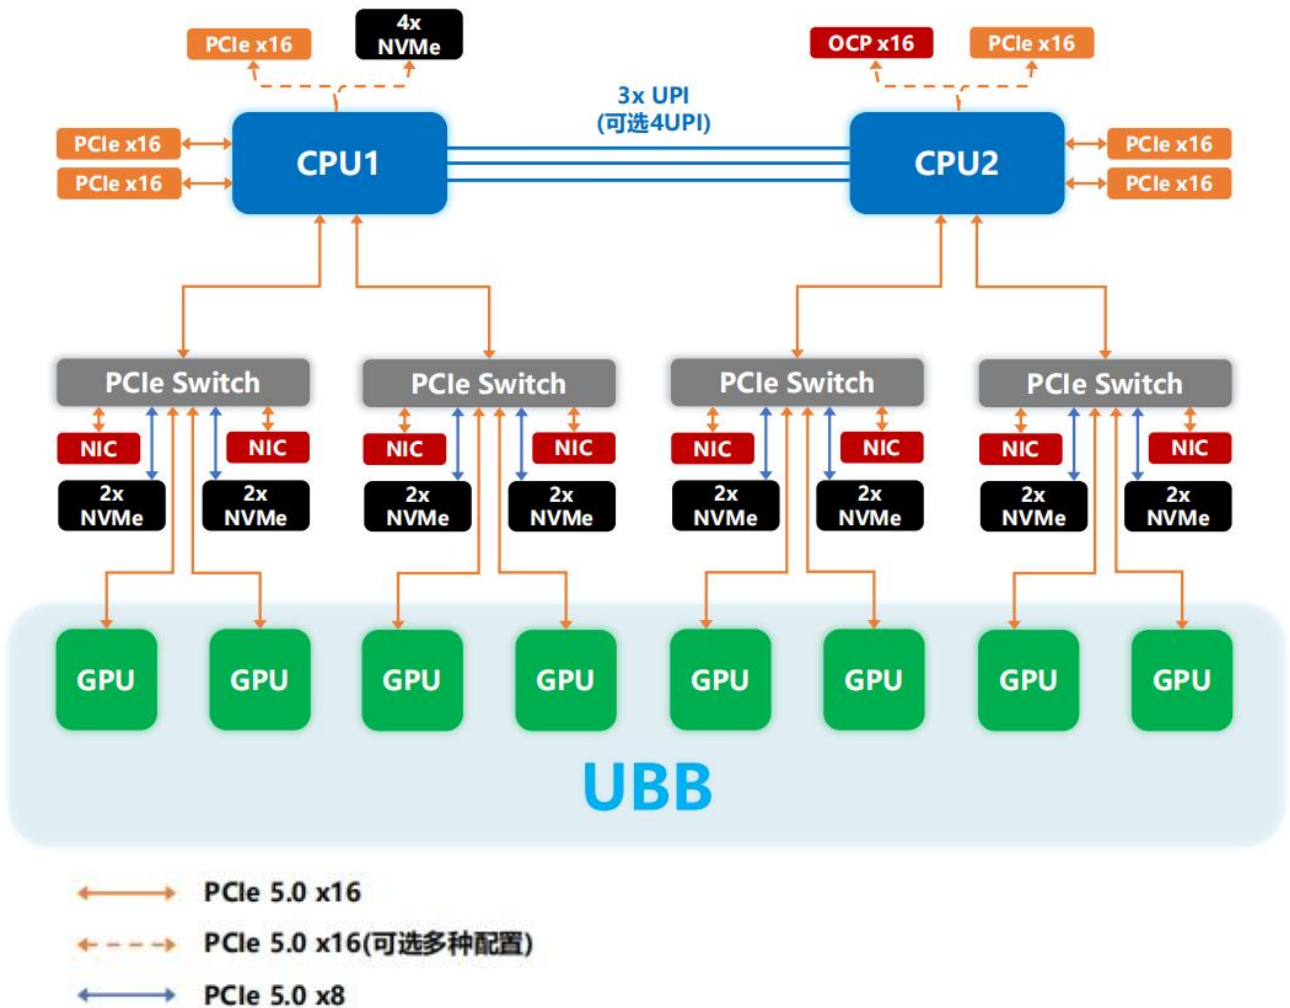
PCIe x16

4x NVMe

OCP x16

PCIe x16

3x UPI
(可选4UPI)

PCIe x16

PCIe x16

CPU1

CPU2

PCIe x16

PCIe x16

PCIe Switch

PCIe Switch

PCIe Switch

PCIe Switch

NIC

NIC

NIC

NIC

NIC

NIC

NIC

NIC

2x NVMe

2x NVMe

2x NVMe

2x NVMe

2x NVMe

2x NVMe

2x NVMe

2x NVMe

GPU

GPU

GPU

GPU

GPU

GPU

GPU

GPU

UBB

PCIe 5.0 x16

PCIe 5.0 x16(可选多种配置)

PCIe 5.0 x8